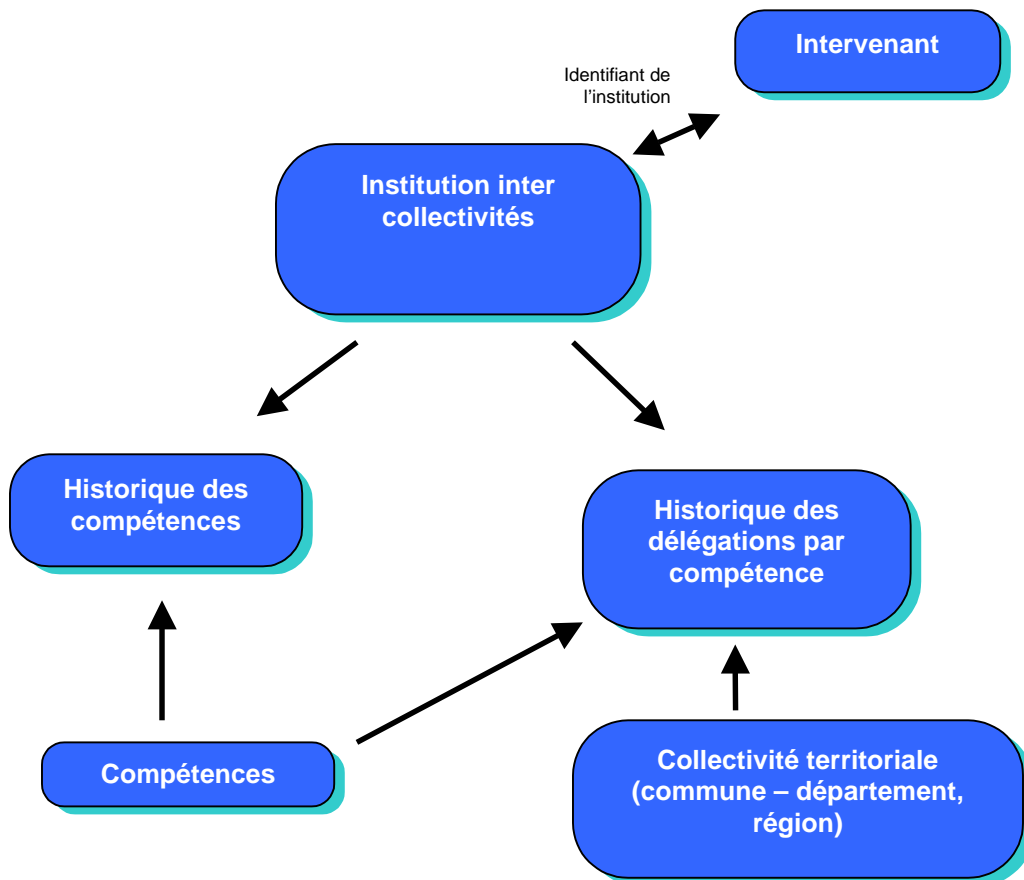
Intervenant

Identifiant de l’institution

Institution inter collectivités

Historique des compétences

Historique des délégations par compétence

Compétences

Collectivité territoriale (commune – département, région)